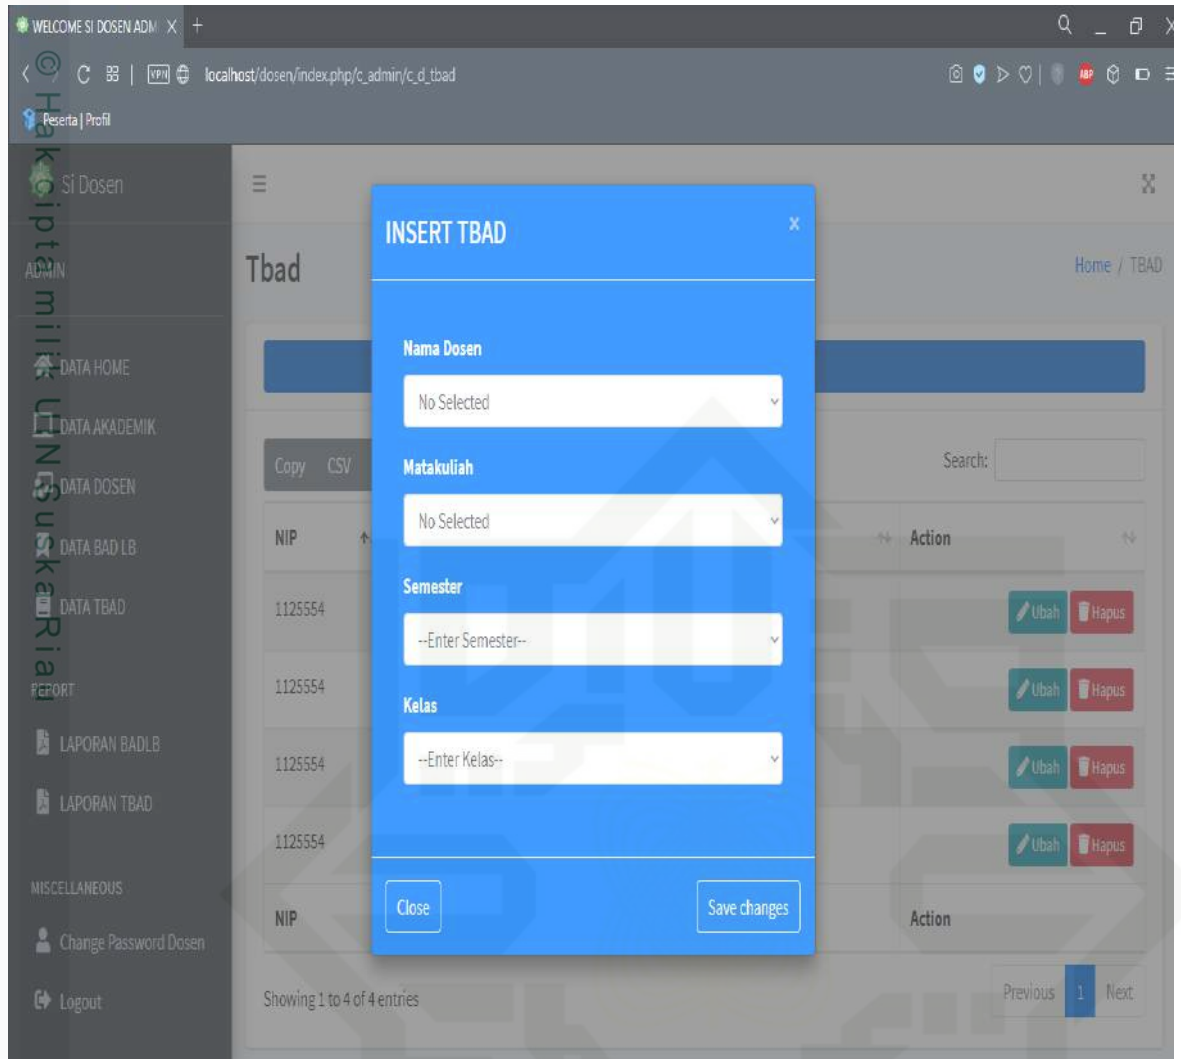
WELCOME SI DOSEN ADM ×
localhost/dosen/index.php/c_admin/c_d_tbad
Peserta | Profil

© Hak cipta milik UIN Suska Riau

Si Dosen
ADMIN
DATA HOME
DATA AKADEMIK
DATA DOSEN
DATA BAD LB
DATA TBAD
REPORT
LAPORAN BADLB
LAPORAN TBAD
MISCELLANEOUS
Change Password Dosen
Logout

Tbad
Home / TBAD

Copy CSV
Search:

| NIP | Action |
|---|---|
| 1125554 | Ubah Hapus |
| 1125554 | Ubah Hapus |
| 1125554 | Ubah Hapus |
| 1125554 | Ubah Hapus |
| NIP | Action |

Showing 1 to 4 of 4 entries
Previous 1 Next

INSERT TBAD
×
Nama Dosen
No Selected
Matakuliah
No Selected
Semester
--Enter Semester--
Kelas
--Enter Kelas--
Close
Save changes